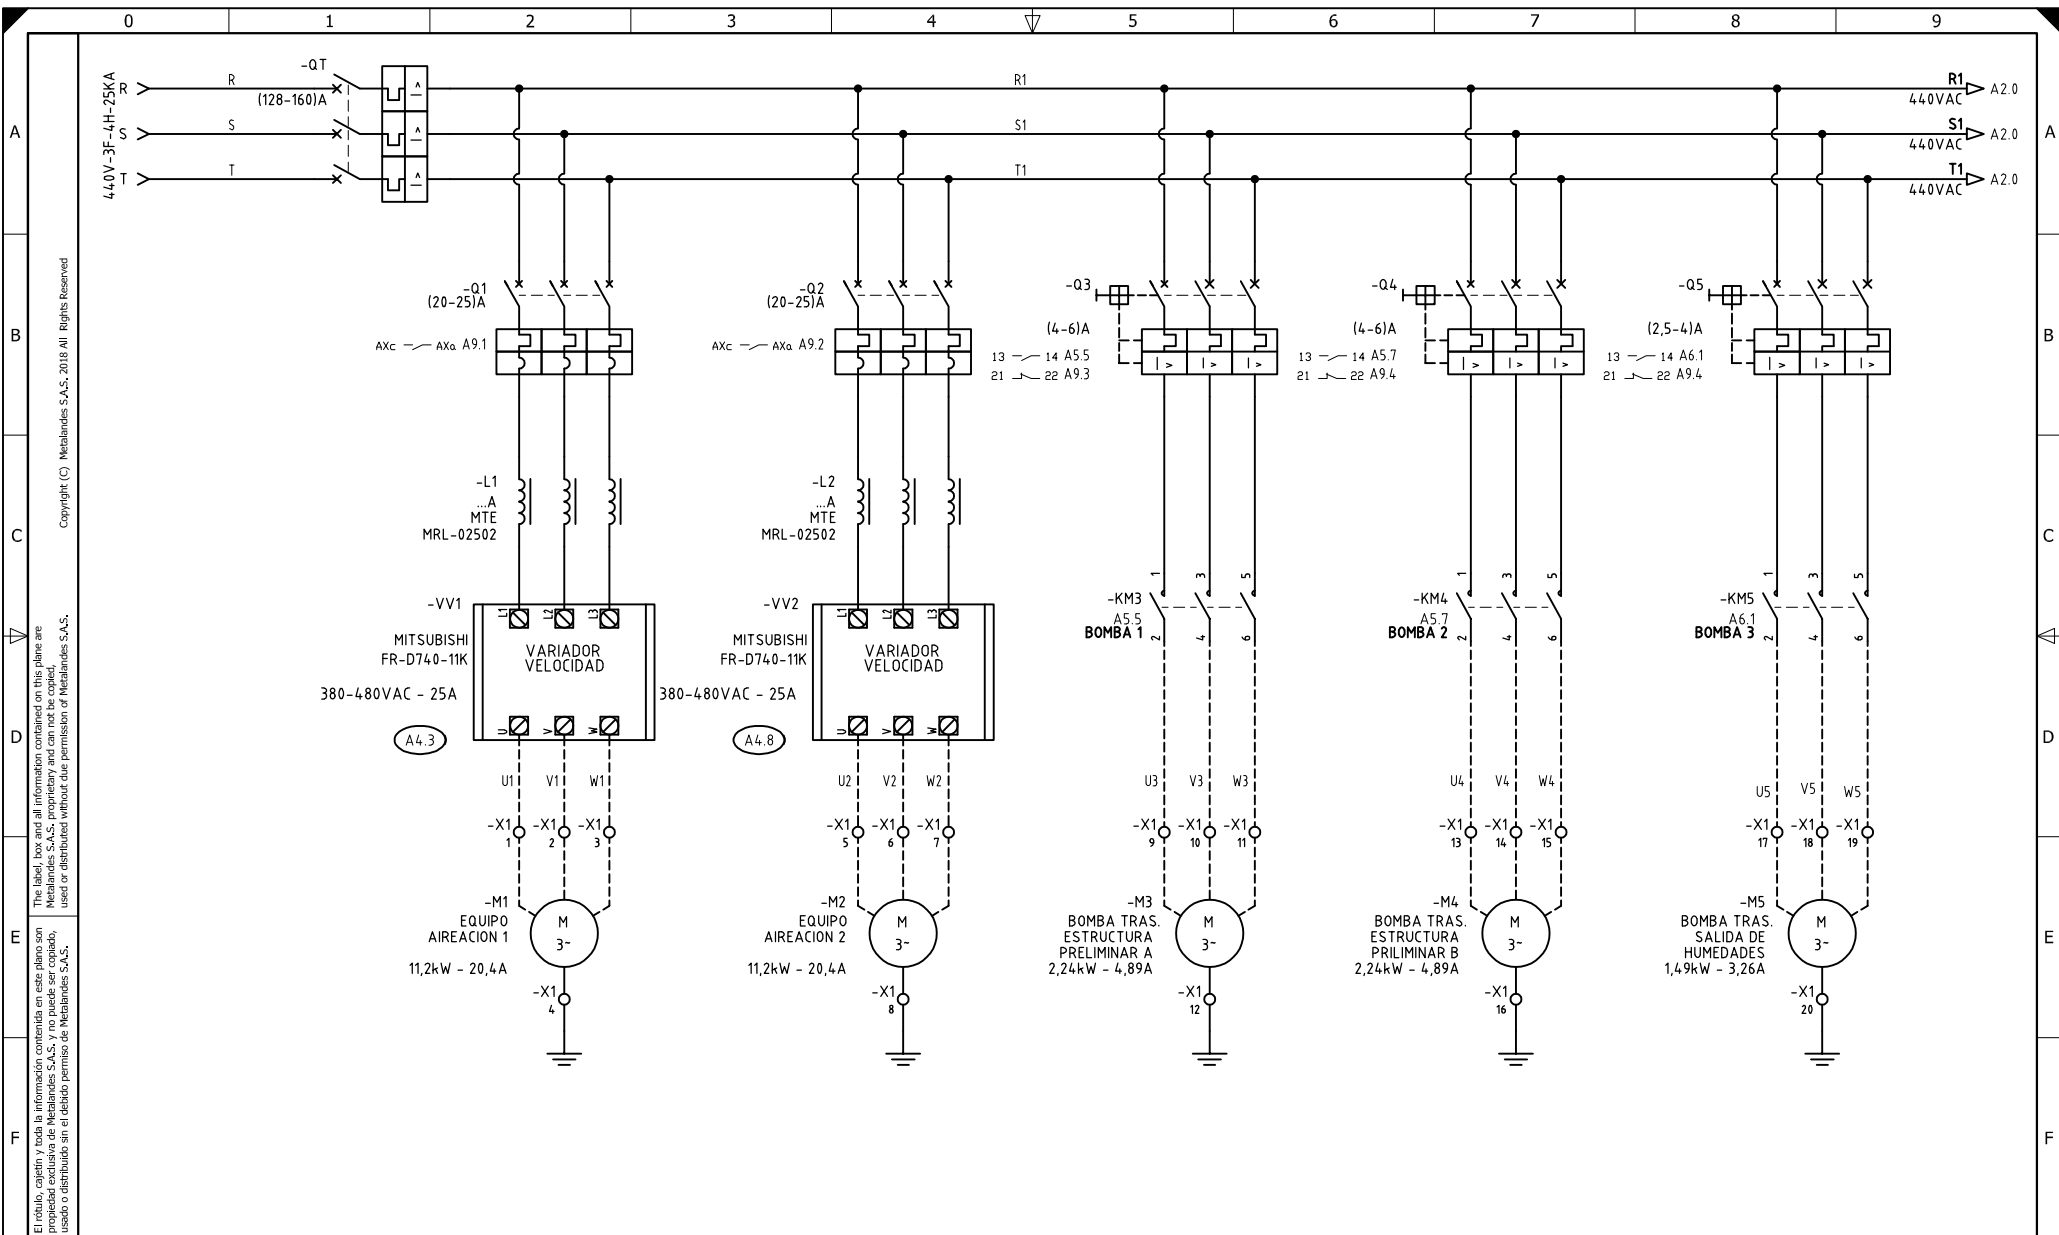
0 1 2 3 4 5 6 7 8 9

A B C D E F

Copyright (C) Metalandes S.A.S. 2018 All Rights Reserved

The label, box and all information contained on this plane are Metalandes S.A.S. proprietary and can not be copied, used or distributed without due permission of Metalandes S.A.S.

El rótulo, cajetín y toda la información contenida en este plano son propiedad exclusiva de Metalandes S.A.S. y no puede ser copiado, usado o distribuido sin el debido permiso de Metalandes S.A.S.

440V-3F-4H-25KA
R
S
T
-QT
(128-160)A
R1
S1
T1
R1 440VAC A2.0
S1 440VAC A2.0
T1 440VAC A2.0

-Q1 (20-25)A
AXc AXa A9.1
-Q2 (20-25)A
AXc AXa A9.2
-Q3 (4-6)A
13 14 A5.5
21 22 A9.3
-Q4 (4-6)A
13 14 A5.7
21 22 A9.4
-Q5 (2,5-4)A
13 14 A6.1
21 22 A9.4

-L1 ...A MTE MRL-02502
-L2 ...A MTE MRL-02502

-VV1 MITSUBISHI FR-D740-11K
380-480VAC - 25A
A4.3
L1 L2 L3
VARIADOR VELOCIDAD
U V W
-VV2 MITSUBISHI FR-D740-11K
380-480VAC - 25A
A4.8
L1 L2 L3
VARIADOR VELOCIDAD
U V W

-KM3 A5.5 BOMBA 1
1 3 5 2 4 6
-KM4 A5.7 BOMBA 2
1 3 5 2 4 6
-KM5 A6.1 BOMBA 3
1 3 5 2 4 6

U1 V1 W1
U2 V2 W2
U3 V3 W3
U4 V4 W4
U5 V5 W5

-X1 1 -X1 2 -X1 3
-X1 5 -X1 6 -X1 7
-X1 9 -X1 10 -X1 11
-X1 13 -X1 14 -X1 15
-X1 17 -X1 18 -X1 19

-M1 EQUIPO AIREACION 1
11,2kW - 20,4A
M 3~
-X1 4
-M2 EQUIPO AIREACION 2
11,2kW - 20,4A
M 3~
-X1 8
-M3 BOMBA TRAS. ESTRUCTURA PRELIMINAR A
2,24kW - 4,89A
M 3~
-X1 12
-M4 BOMBA TRAS. ESTRUCTURA PRILIMINAR B
2,24kW - 4,89A
M 3~
-X1 16
-M5 BOMBA TRAS. SALIDA DE HUMEDADES
1,49kW - 3,26A
M 3~
-X1 20